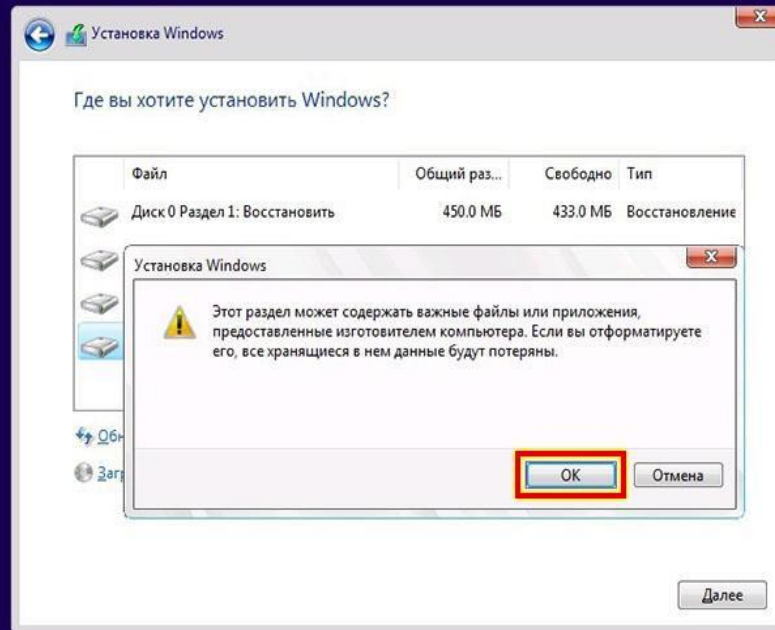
Установка Windows

Где вы хотите установить Windows?

| Файл | Общий раз... | Свободно | Тип |
|---|---|---|---|
| Диск 0 Раздел 1: Восстановить | 450.0 МБ | 433.0 МБ | Восстановление |

Обн

Загр

Установка Windows

Этот раздел может содержать важные файлы или приложения, предоставленные изготовителем компьютера. Если вы отформатируете его, все хранящиеся в нем данные будут потеряны.

OK

Отмена

Далее